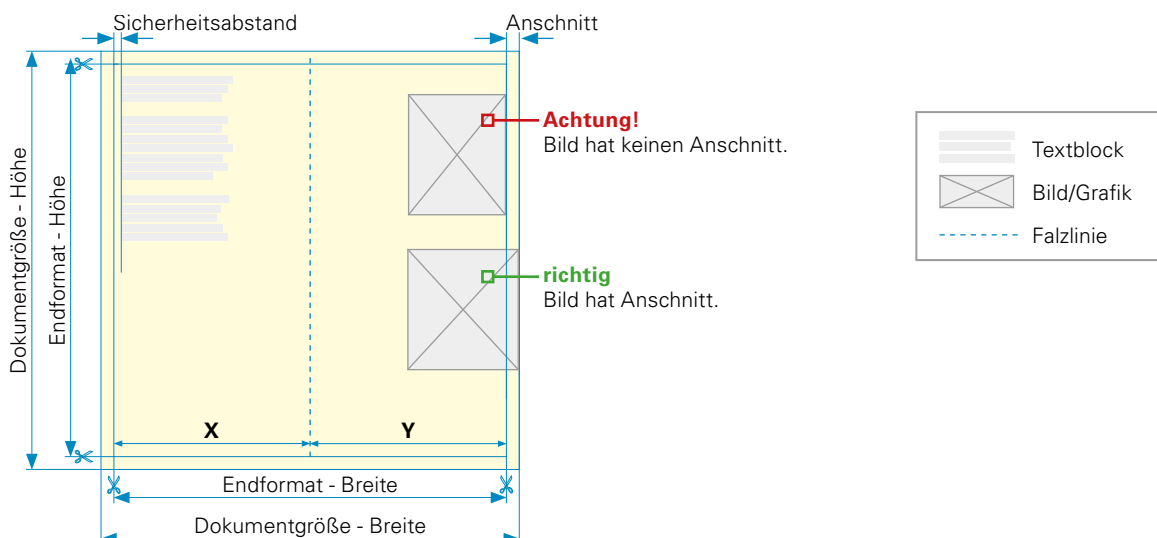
Sicherheitsabstand

Anschnitt

Dokumentgröße - Höhe

Endformat - Höhe

Achtung!
Bild hat keinen Anschnitt.

richtig
Bild hat Anschnitt.

X

Y

Endformat - Breite

Dokumentgröße - Breite

Textblock

Bild/Grafik

Falzlinie